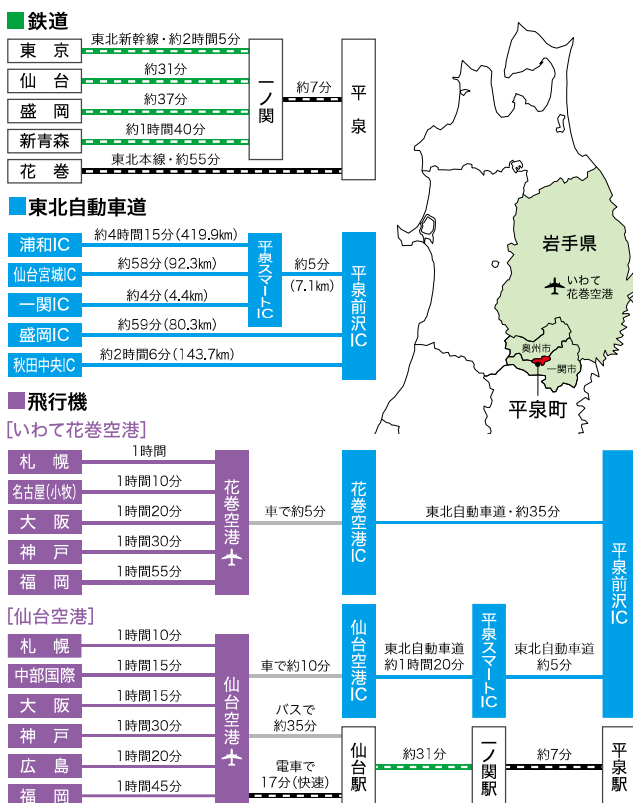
■鉄道

東京 — 東北新幹線・約2時間5分
仙台 — 約31分
盛岡 — 約37分
新青森 — 約1時間40分
一ノ関 — 約7分 — 平泉
花巻 — 東北本線・約55分 — 平泉

■東北自動車道

浦和IC — 約4時間15分（419.9km）
仙台宮城IC — 約58分（92.3km）
一関IC — 約4分（4.4km）
平泉スマートIC — 約5分（7.1km） — 平泉前沢IC
盛岡IC — 約59分（80.3km）
秋田中央IC — 約2時間6分（143.7km）

岩手県
いわて花巻空港
奥州市
一関市
平泉町

■飛行機

[いわて花巻空港]

札幌 — 1時間
名古屋(小牧) — 1時間10分
大阪 — 1時間20分
神戸 — 1時間30分
福岡 — 1時間55分
花巻空港 — 車で約5分 — 花巻空港IC — 東北自動車道・約35分 — 平泉前沢IC

[仙台空港]

札幌 — 1時間10分
中部国際 — 1時間15分
大阪 — 1時間15分
神戸 — 1時間30分
広島 — 1時間20分
福岡 — 1時間45分
仙台空港 — 車で約10分 — 仙台空港IC — 東北自動車道 約1時間20分 — 平泉スマートIC — 東北自動車道 約5分 — 平泉前沢IC
仙台空港 — バスで約35分 — 仙台駅
仙台空港 — 電車で17分（快速） — 仙台駅
仙台駅 — 約31分 — 一ノ関駅 — 約7分 — 平泉駅